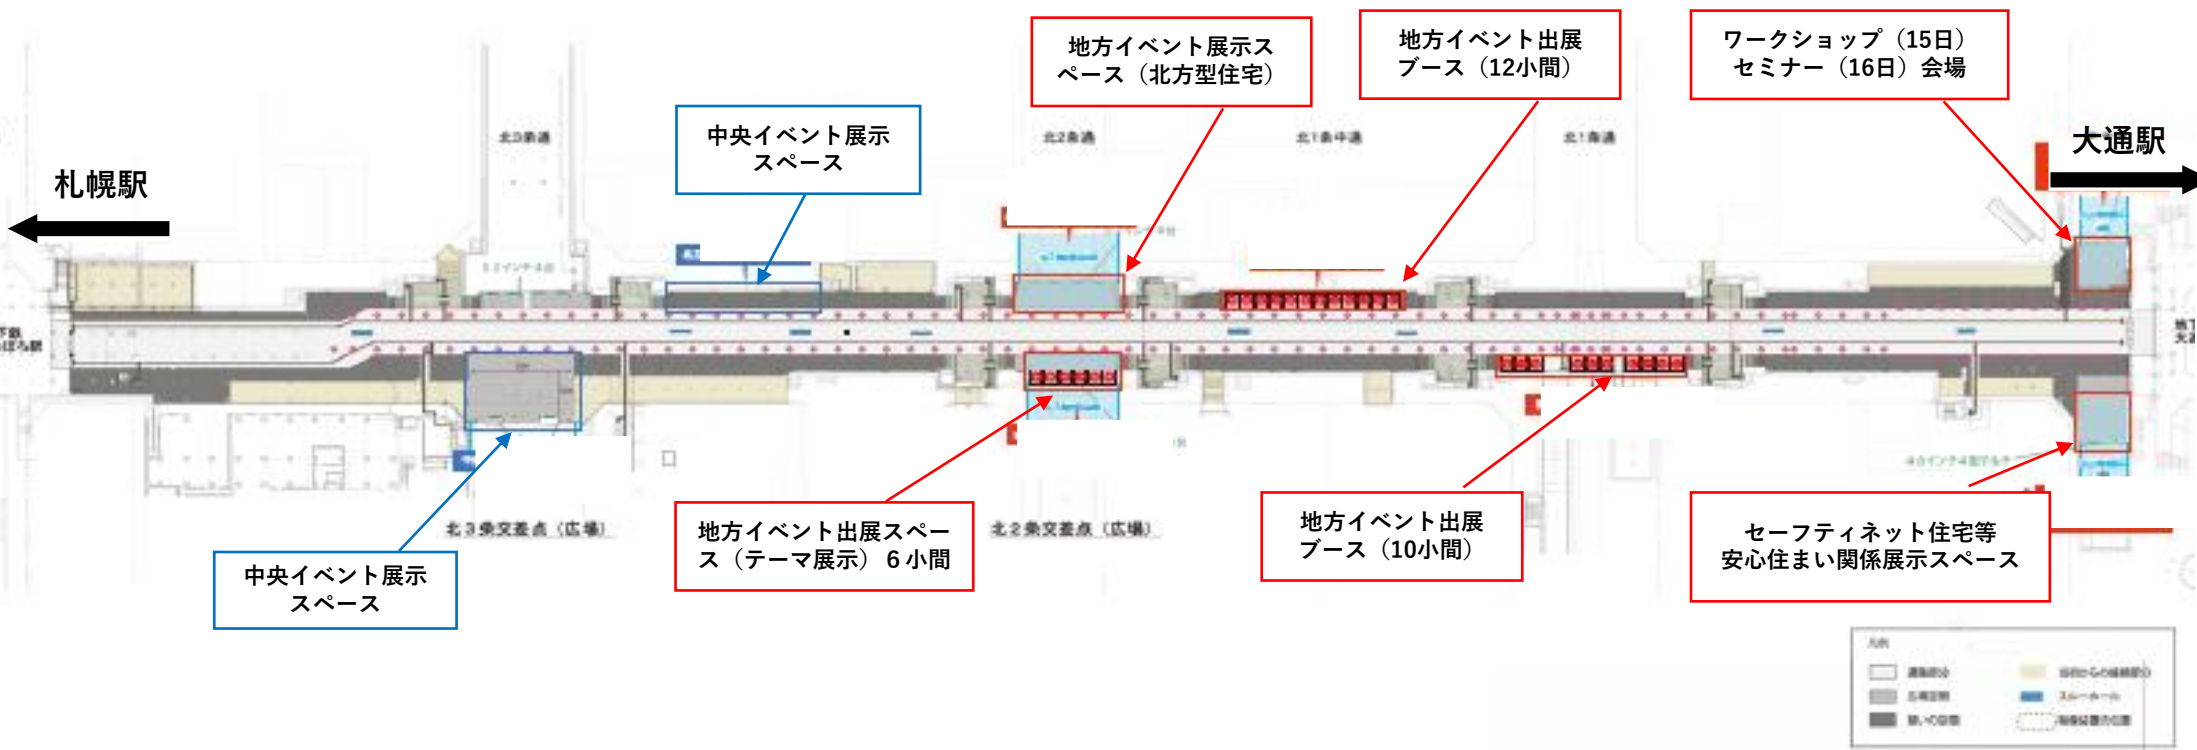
地方イベント展示スペース（北方型住宅）

地方イベント出展ブース（12小間）

ワークショップ（15日）セミナー（16日）会場

中央イベント展示スペース

札幌駅

大通駅

北3条通

北2条通

北1条中通

北1条通

北3条交差点（広場）

北2条交差点（広場）

中央イベント展示スペース

地方イベント出展スペース（テーマ展示）６小間

地方イベント出展ブース（10小間）

セーフティネット住宅等安心住まい関係展示スペース